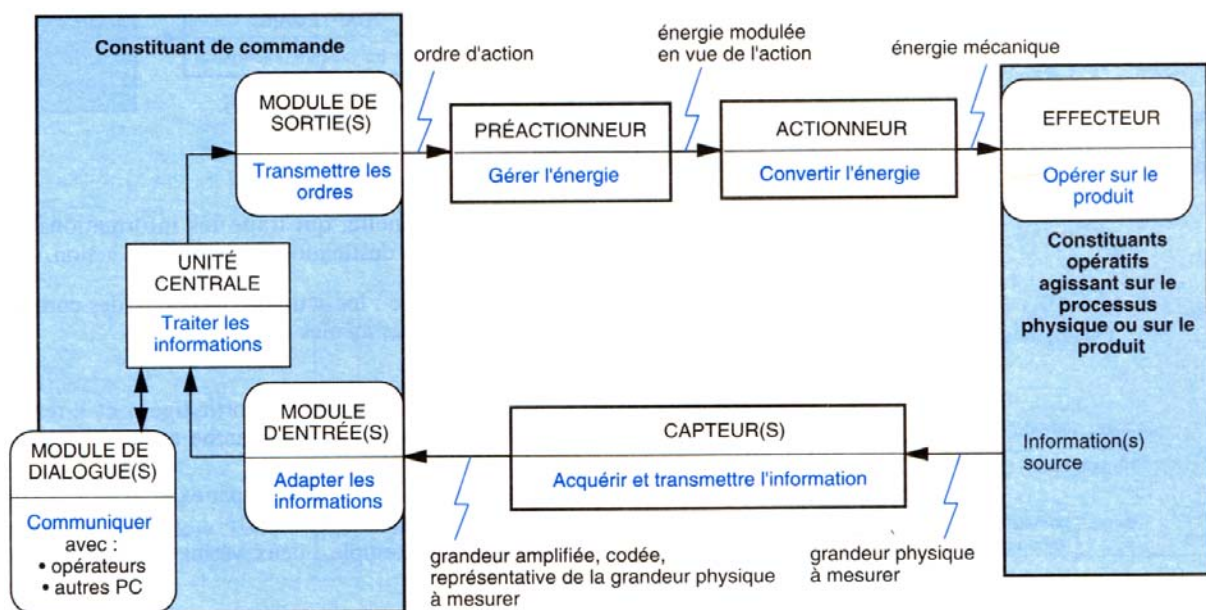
Constituant de commande

ordre d'action

énergie modulée en vue de l'action

énergie mécanique

MODULE DE SORTIE(S)

Transmettre les ordres

PRÉACTIONNEUR

Gérer l'énergie

ACTIONNEUR

Convertir l'énergie

EFFECTEUR

Opérer sur le produit

Constituants opératifs agissant sur le processus physique ou sur le produit

UNITÉ CENTRALE

Traiter les informations

MODULE D'ENTRÉE(S)

Adapter les informations

CAPTEUR(S)

Acquérir et transmettre l'information

Information(s) source

MODULE DE DIALOGUE(S)

Communiquer avec :
• opérateurs
• autres PC

grandeur amplifiée, codée, représentative de la grandeur physique à mesurer

grandeur physique à mesurer